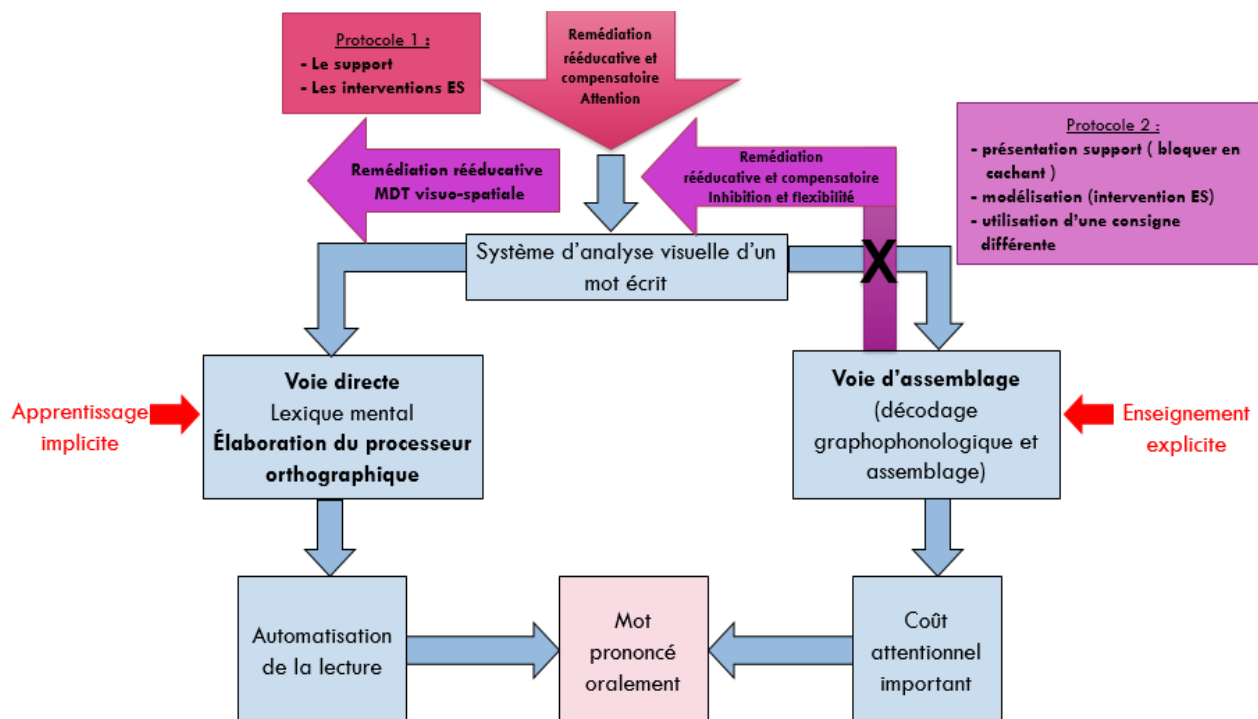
Protocole 1 :
- Le support
- Les interventions ES

Remédiation rééducative et compensatoire Attention

Remédiation rééducative MDT visuo-spatiale

Remédiation rééducative et compensatoire Inhibition et flexibilité

Protocole 2 :
- présentation support ( bloquer en cachant )
- modélisation (intervention ES)
- utilisation d'une consigne différente

Système d'analyse visuelle d'un mot écrit

X

Apprentissage implicite

Voie directe
Lexique mental
Élaboration du processeur orthographique

Voie d'assemblage
(décodage graphophonologique et assemblage)

Enseignement explicite

Automatisation de la lecture

Mot prononcé oralement

Coût attentionnel important